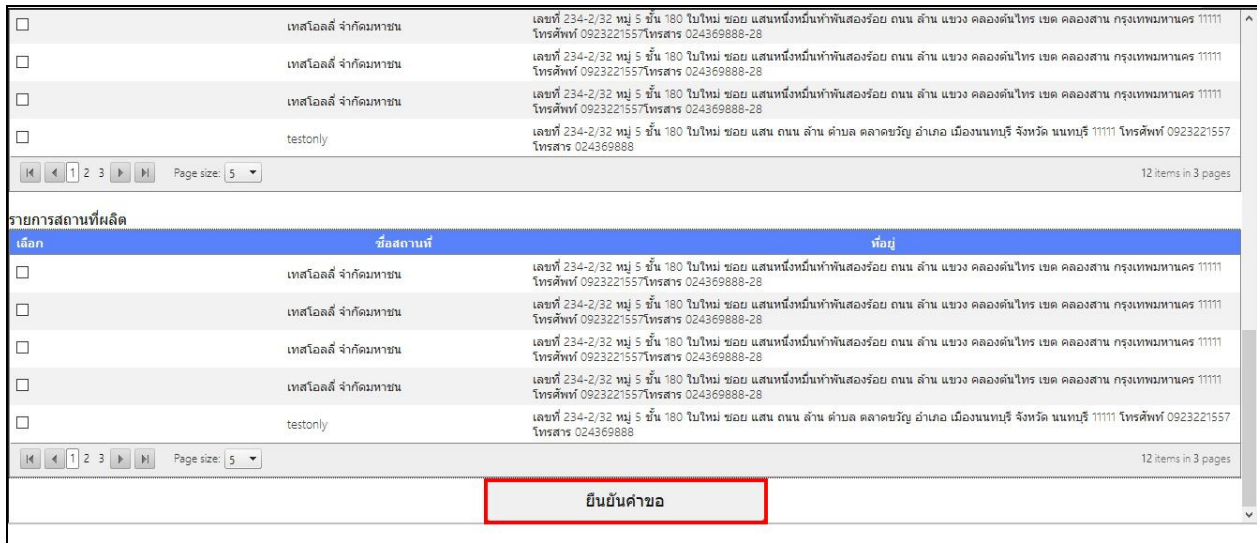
| | เทสโอลลี่ จำกัดมหาชน | เลขที่ 234-2/32 หมู่ 5 ชั้น 180 ใบใหม่ ซอย แสนหนึ่งหมื่นห้าพันสองร้อย ถนน ล้าน แขวง คลองต้นไทร เขต คลองสาน กรุงเทพมหานคร 11111 โทรศัพท์ 0923221557โทรสาร 024369888-28 |
|---|---|---|
| | เทสโอลลี่ จำกัดมหาชน | เลขที่ 234-2/32 หมู่ 5 ชั้น 180 ใบใหม่ ซอย แสนหนึ่งหมื่นห้าพันสองร้อย ถนน ล้าน แขวง คลองต้นไทร เขต คลองสาน กรุงเทพมหานคร 11111 โทรศัพท์ 0923221557โทรสาร 024369888-28 |
| | เทสโอลลี่ จำกัดมหาชน | เลขที่ 234-2/32 หมู่ 5 ชั้น 180 ใบใหม่ ซอย แสนหนึ่งหมื่นห้าพันสองร้อย ถนน ล้าน แขวง คลองต้นไทร เขต คลองสาน กรุงเทพมหานคร 11111 โทรศัพท์ 0923221557โทรสาร 024369888-28 |
| | testonly | เลขที่ 234-2/32 หมู่ 5 ชั้น 180 ใบใหม่ ซอย แสน ถนน ล้าน ตำบล ตลาดขวัญ อำเภอ เมืองนนทบุรี จังหวัด นนทบุรี 11111 โทรศัพท์ 0923221557 โทรสาร 024369888 |

1 2 3 Page size: 5 12 items in 3 pages

รายการสถานที่ผลิต

| เลือก | ชื่อสถานที่ | ที่อยู่ |
|---|---|---|
| | เทสโอลลี่ จำกัดมหาชน | เลขที่ 234-2/32 หมู่ 5 ชั้น 180 ใบใหม่ ซอย แสนหนึ่งหมื่นห้าพันสองร้อย ถนน ล้าน แขวง คลองต้นไทร เขต คลองสาน กรุงเทพมหานคร 11111 โทรศัพท์ 0923221557โทรสาร 024369888-28 |
| | เทสโอลลี่ จำกัดมหาชน | เลขที่ 234-2/32 หมู่ 5 ชั้น 180 ใบใหม่ ซอย แสนหนึ่งหมื่นห้าพันสองร้อย ถนน ล้าน แขวง คลองต้นไทร เขต คลองสาน กรุงเทพมหานคร 11111 โทรศัพท์ 0923221557โทรสาร 024369888-28 |
| | เทสโอลลี่ จำกัดมหาชน | เลขที่ 234-2/32 หมู่ 5 ชั้น 180 ใบใหม่ ซอย แสนหนึ่งหมื่นห้าพันสองร้อย ถนน ล้าน แขวง คลองต้นไทร เขต คลองสาน กรุงเทพมหานคร 11111 โทรศัพท์ 0923221557โทรสาร 024369888-28 |
| | เทสโอลลี่ จำกัดมหาชน | เลขที่ 234-2/32 หมู่ 5 ชั้น 180 ใบใหม่ ซอย แสนหนึ่งหมื่นห้าพันสองร้อย ถนน ล้าน แขวง คลองต้นไทร เขต คลองสาน กรุงเทพมหานคร 11111 โทรศัพท์ 0923221557โทรสาร 024369888-28 |
| | testonly | เลขที่ 234-2/32 หมู่ 5 ชั้น 180 ใบใหม่ ซอย แสน ถนน ล้าน ตำบล ตลาดขวัญ อำเภอ เมืองนนทบุรี จังหวัด นนทบุรี 11111 โทรศัพท์ 0923221557 โทรสาร 024369888 |

1 2 3 Page size: 5 12 items in 3 pages

ยืนยันคำขอ